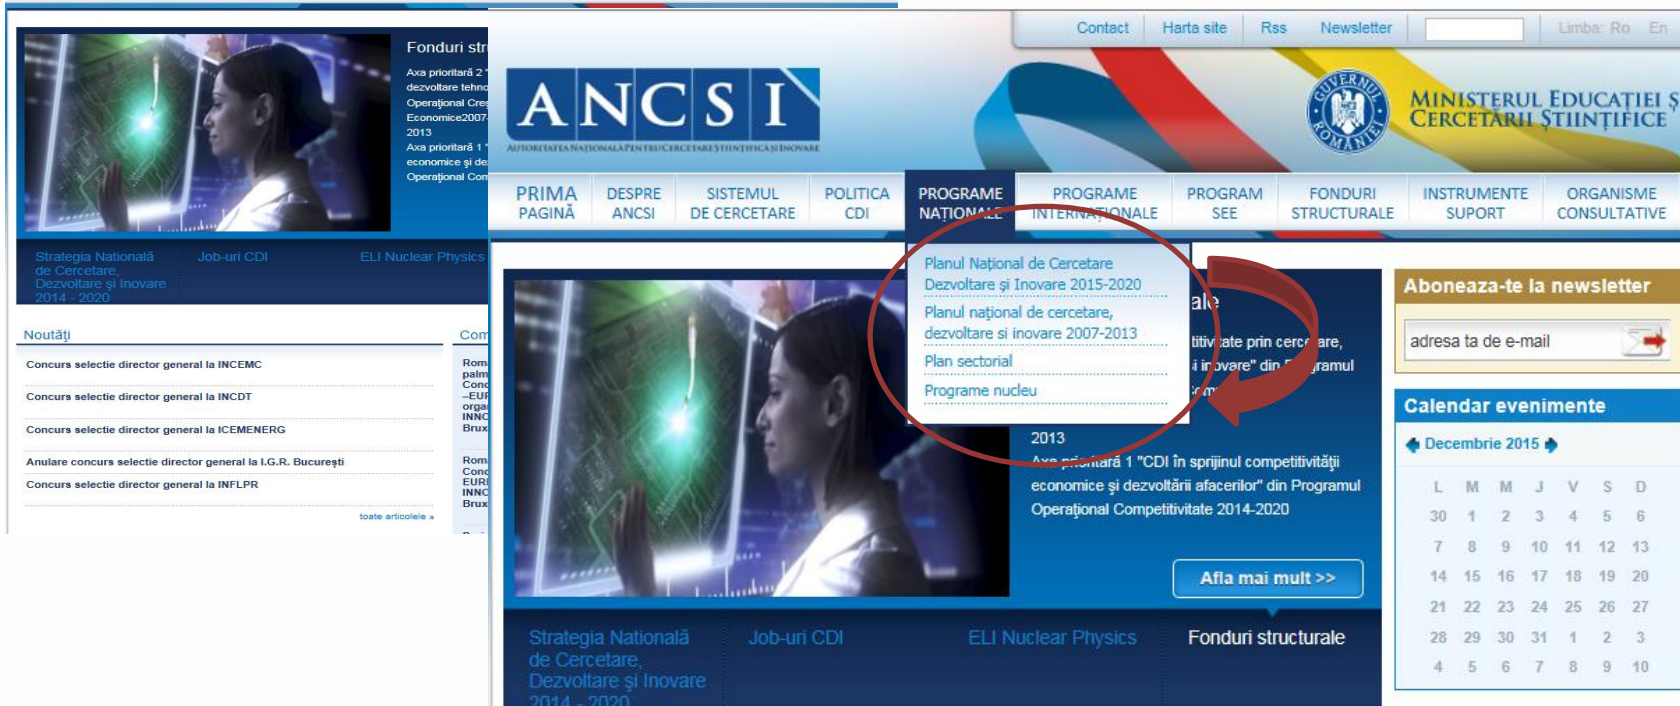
Fonduri str

Axa prioritară 2 dezvoltare tehno Operaţional Cre Economice2007-2013
Axa prioritară 1 economice şi de Operaţional Com

Strategia Natională de Cercetare, Dezvoltare şi Inovare 2014 - 2020
Job-uri CDI
ELI Nuclear Physics

Noutăţi

Concurs selectie director general la INCEMC
Concurs selectie director general la INCDT
Concurs selectie director general la ICEMENERG
Anulare concurs selectie director general la I.G.R. Bucureşti
Concurs selectie director general la INFLPR

toate articolele »

Com

Contact | Harta site | Rss | Newsletter | Limba: Ro En

ANCSI
AUTORITATEA NAŢIONALĂ PENTRU CERCETARE ŞTIINŢIFICĂ ŞI INOVARE

GUVERNUL ROMÂNIEI
MINISTERUL EDUCAŢIEI Ş CERCETĂRII ŞTIINŢIFICE

PRIMA PAGINĂ | DESPRE ANCSI | SISTEMUL DE CERCETARE | POLITICA CDI | PROGRAME NAŢIONALE | PROGRAME INTERNAŢIONALE | PROGRAM SEE | FONDURI STRUCTURALE | INSTRUMENTE SUPORT | ORGANISME CONSULTATIVE

Planul Naţional de Cercetare Dezvoltare şi Inovare 2015-2020
Planul naţional de cercetare, dezvoltare si inovare 2007-2013
Plan sectorial
Programe nucleu

ale
titivitate prin cerc are,
i inovare" din ramul
2013
Axa prioritară 1 "CDI în sprijinul competitivităţii economice şi dezvoltării afacerilor" din Programul Operaţional Competitivitate 2014-2020

Afla mai mult >>

Strategia Natională de Cercetare, Dezvoltare şi Inovare 2014 - 2020
Job-uri CDI
ELI Nuclear Physics
Fonduri structurale

Aboneaza-te la newsletter
adresa ta de e-mail

Calendar evenimente
Decembrie 2015

| L | M | M | J | V | S | D |
|---|---|---|---|---|---|---|
| 30 | 1 | 2 | 3 | 4 | 5 | 6 |
| 7 | 8 | 9 | 10 | 11 | 12 | 13 |
| 14 | 15 | 16 | 17 | 18 | 19 | 20 |
| 21 | 22 | 23 | 24 | 25 | 26 | 27 |
| 28 | 29 | 30 | 31 | 1 | 2 | 3 |
| 4 | 5 | 6 | 7 | 8 | 9 | 10 |